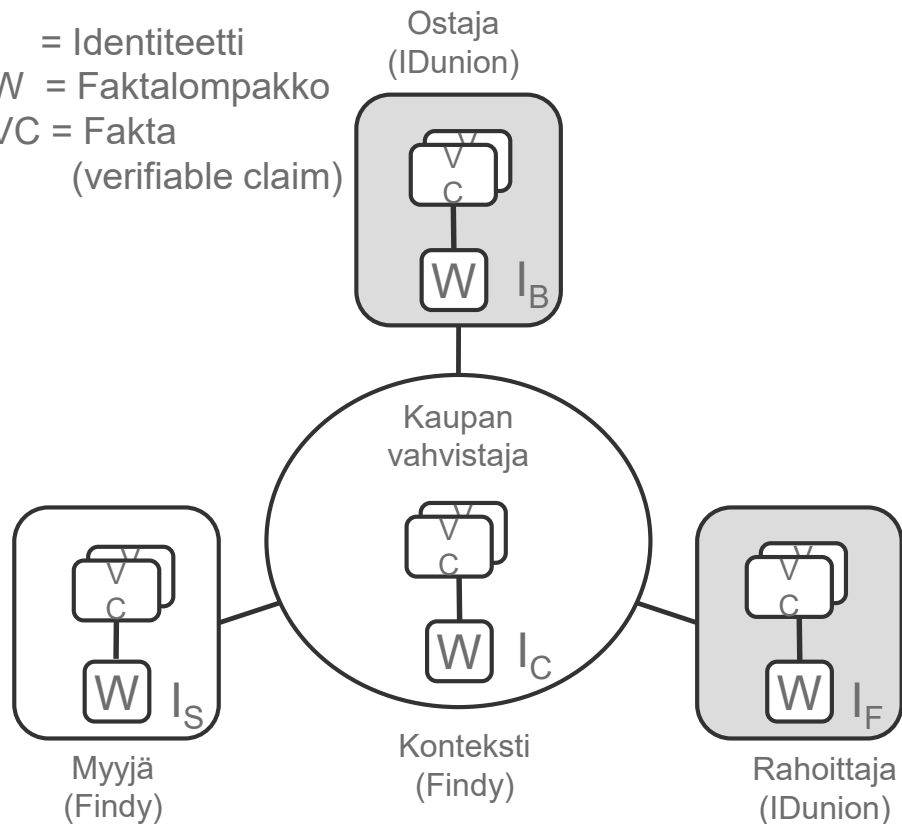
= Identiteetti
W = Faktalompakko
/C = Fakta (verifiable claim)

Ostaja (IDunion)

V C

W $I_B$

Kaupan vahvistaja

V C

W $I_C$

V C

W $I_S$

V C

W $I_F$

Konteksti (Findy)

Myyjä (Findy)

Rahoittaja (IDunion)